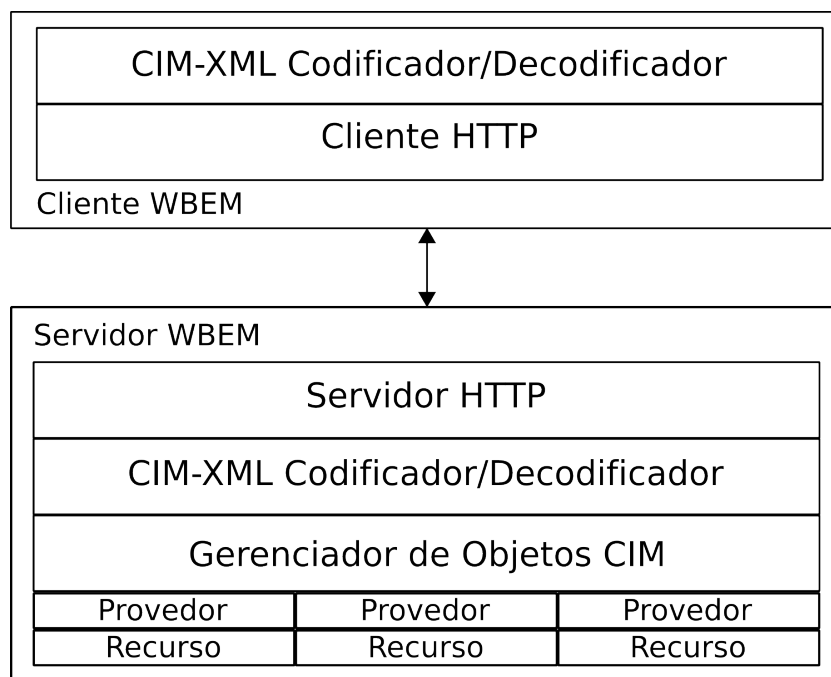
CIM-XML Codificador/Decodificador

Cliente HTTP

Cliente WBEM

Servidor WBEM

Servidor HTTP

CIM-XML Codificador/Decodificador

Gerenciador de Objetos CIM

| Provedor | Provedor | Provedor |
|---|---|---|
| Recurso | Recurso | Recurso |